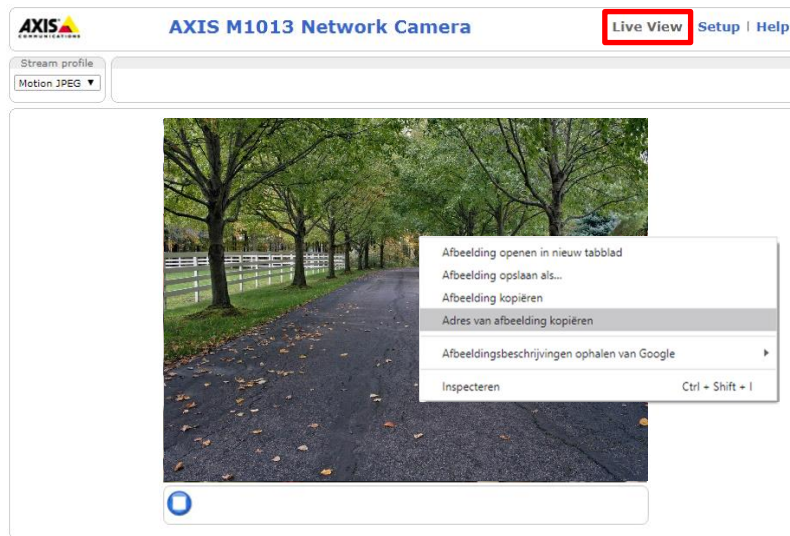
AXIS COMMUNICATIONS

AXIS M1013 Network Camera

Live View | Setup | Help

Stream profile
Motion JPEG ▼

Afbeelding openen in nieuw tabblad
Afbeelding opslaan als...
Afbeelding kopiëren
Adres van afbeelding kopiëren
Afbeeldingsbeschrijvingen ophalen van Google
Inspecteren Ctrl + Shift + I